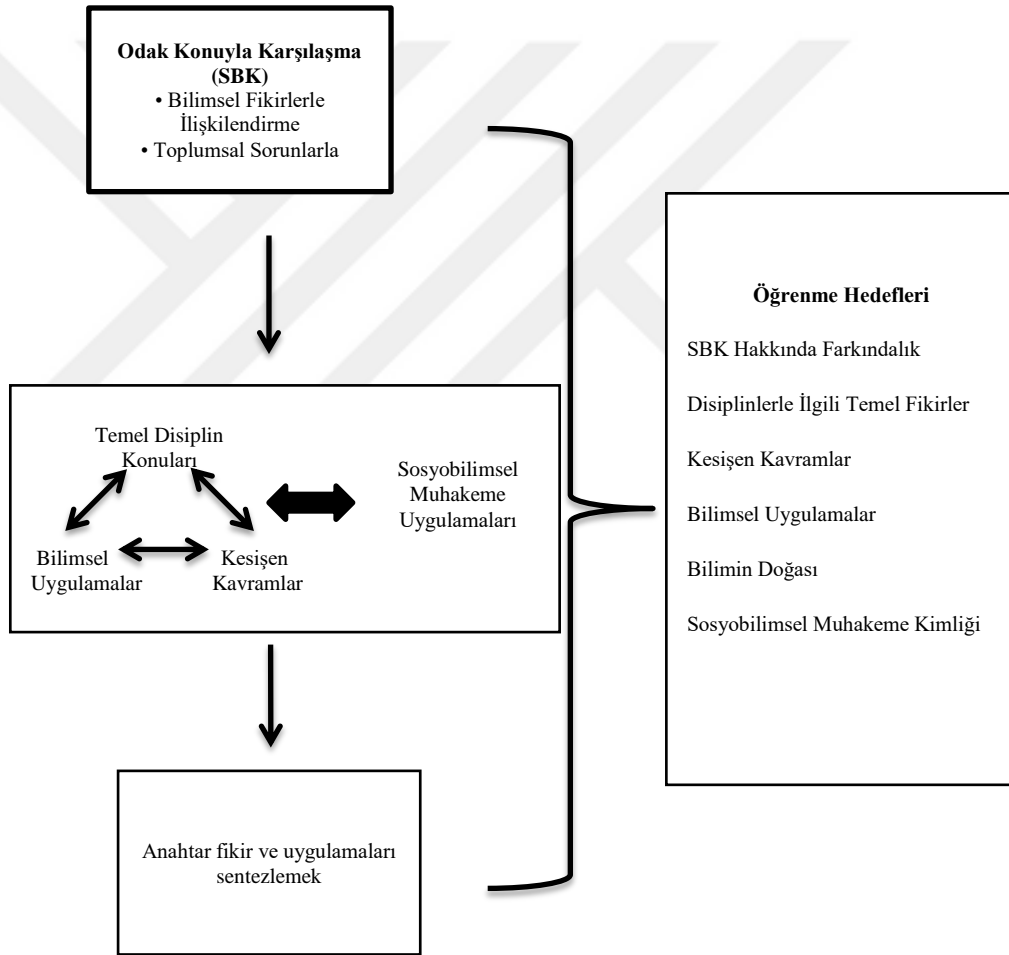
**Odak Konuyla Karşılaşma (SBK)**
• Bilimsel Fikirlerle İlişkilendirme
• Toplumsal Sorunlarla

Temel Disiplin Konuları

Bilimsel Uygulamalar

Kesişen Kavramlar

Sosyobilimsel Muhakeme Uygulamaları

Anahtar fikir ve uygulamaları sentezlemek

**Öğrenme Hedefleri**

SBK Hakkında Farkındalık

Disiplinlerle İlgili Temel Fikirler

Kesişen Kavramlar

Bilimsel Uygulamalar

Bilimin Doğası

Sosyobilimsel Muhakeme Kimliği